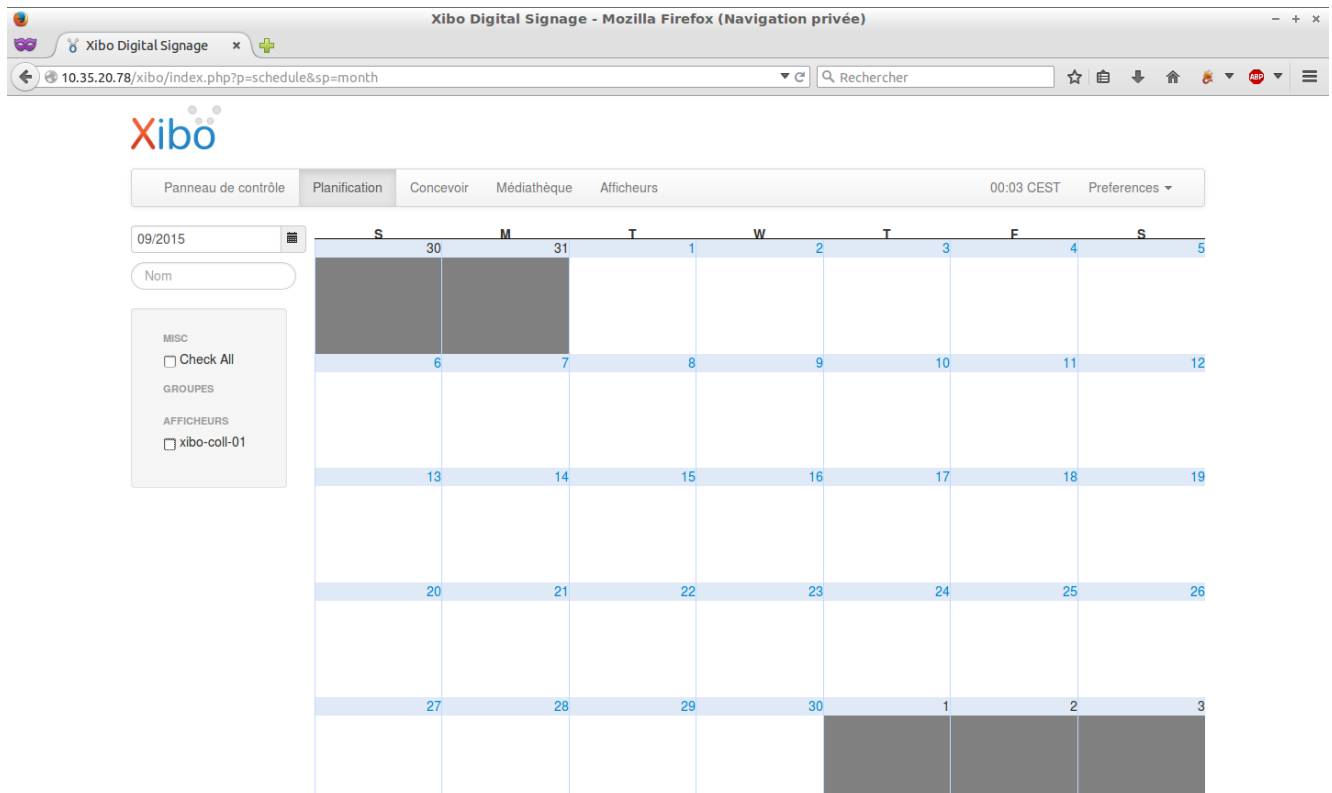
Xibo Digital Signage - Mozilla Firefox (Navigation privée)

Xibo Digital Signage ×

10.35.20.78/xibo/index.php?p=schedule&sp=month

Rechercher

ABP

Xibo

Panneau de contrôle | Planification | Concevoir | Médiathèque | Afficheurs | 00:03 CEST | Preferences

09/2015

Nom

MISC
Check All
GROUPES
AFFICHEURS
xibo-coll-01

| S | M | T | W | T | F | S |
|---|---|---|---|---|---|---|
| 30 | 31 | 1 | 2 | 3 | 4 | 5 |
| 6 | 7 | 8 | 9 | 10 | 11 | 12 |
| 13 | 14 | 15 | 16 | 17 | 18 | 19 |
| 20 | 21 | 22 | 23 | 24 | 25 | 26 |
| 27 | 28 | 29 | 30 | 1 | 2 | 3 |